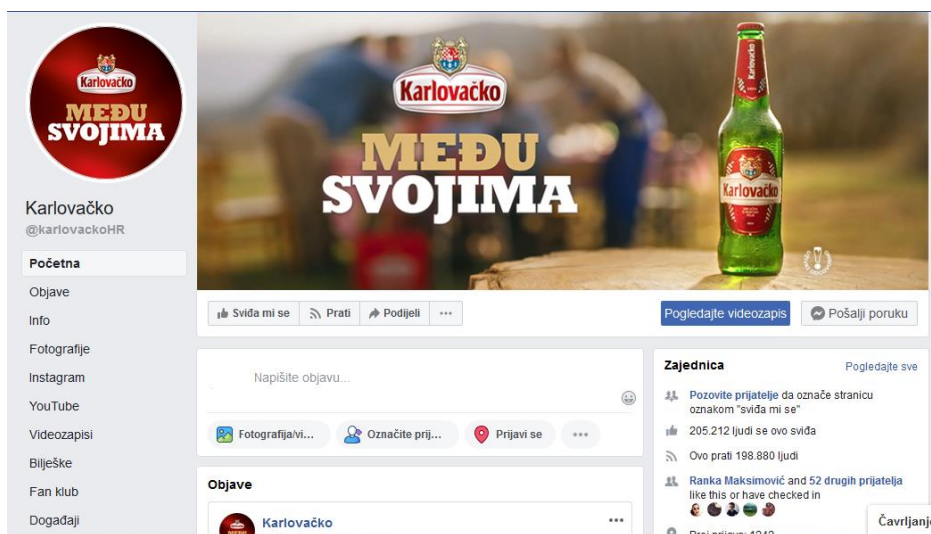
Karlovačko
MEĐU SVOJIMA

Karlovačko
@karlovackoHR

Početna
Objave
Info
Fotografije
Instagram
YouTube
Videozapisi
Bilješke
Fan klub
Događaji

Karlovačko
MEĐU SVOJIMA

Karlovačko

Sviđa mi se
Prati
Podijeli
...
Pogledajte videozapis
Pošalji poruku

Napišite objavu...

Fotografija/vi...
Označite prij...
Prijavi se
...

Objave

Karlovačko
...

Zajednica
Pogledajte sve

Pozovite prijatelje da označe stranicu oznakom "sviđa mi se"

205.212 ljudi se ovo sviđa

Ovo prati 198.880 ljudi

Ranka Maksimović and 52 drugih prijatelja like this or have checked in

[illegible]

Čavrljanje